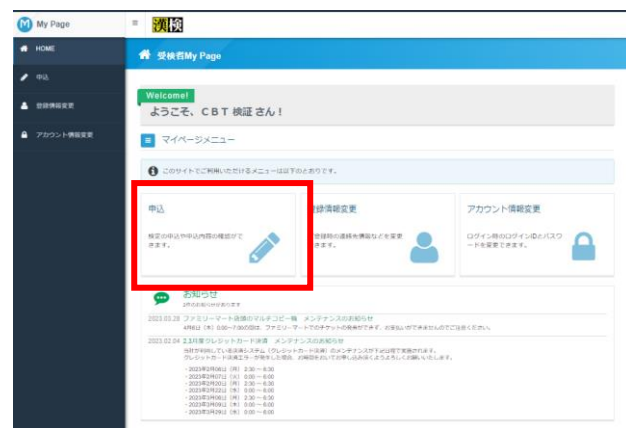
My Page

漢検

HOME

申込

登録情報変更

アカウント情報変更

受検者My Page

Welcome!

ようこそ、CBT 検証 さん！

マイページメニュー

このサイトでご利用いただけるメニューは以下のとおりです。

申込

検定の申込や申込内容の確認ができます。

登録情報変更

登録時の連絡先情報などを変更できます。

アカウント情報変更

ログイン時のログインIDとパスワードを変更できます。

お知らせ

2件のお知らせがあります

2023.03.28 ファミリーマート店舗のマルチコピー機 メンテナンスのお知らせ

4月6日（木）0:00～7:00の間は、ファミリーマートでのチケットの発券ができず、お支払いができませんのでご注意ください。

2023.02.04 2.3月度クレジットカード決済 メンテナンスのお知らせ

当社が利用している決済システム（クレジットカード決済）のメンテナンスが下記日程で実施されます。クレジットカード決済エラーが発生した場合、お時間をおいてお申し込みをしようとなさいますようお願いいたします。

・2023年2月6日（月）2:30 ～ 6:30
・2023年2月7日（火）0:00 ～ 6:00
・2023年2月20日（月）2:30 ～ 6:30
・2023年2月21日（火）0:00 ～ 6:00
・2023年3月6日（月）2:30 ～ 6:30
・2023年3月7日（火）0:00 ～ 6:00
・2023年3月29日（水）0:00 ～ 6:00